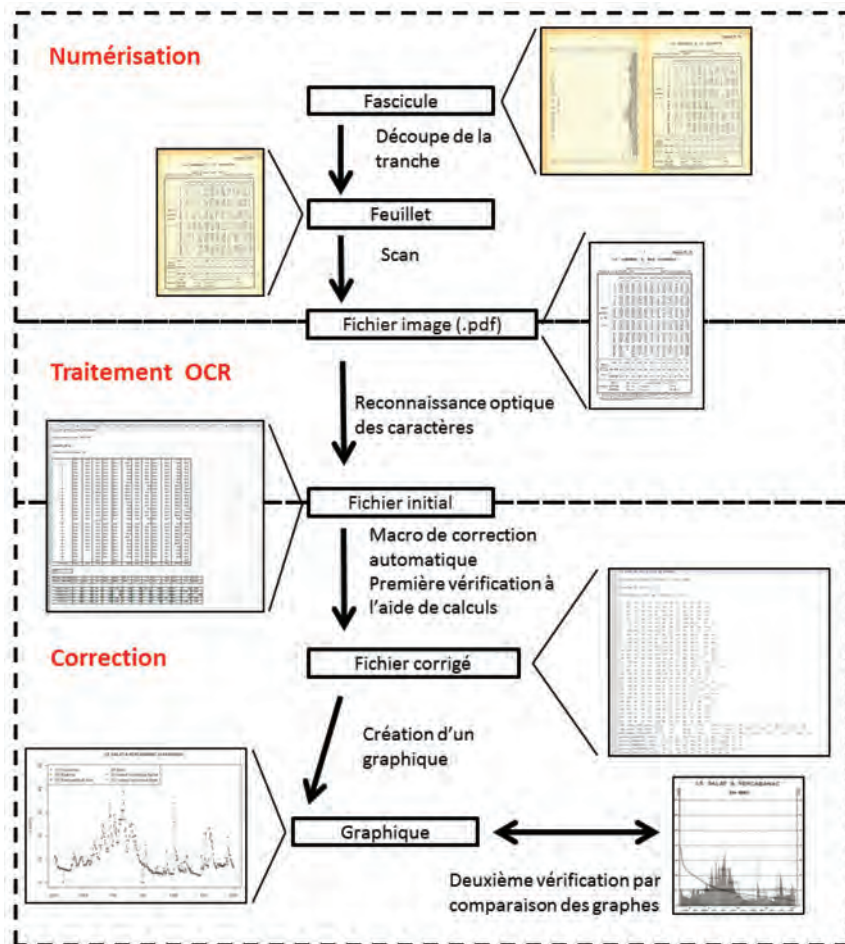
Numérisation

Fascicule

Découpe de la tranche

Feuillet

Scan

Fichier image (.pdf)

Traitement OCR

Reconnaissance optique des caractères

Fichier initial

Macro de correction automatique
Première vérification à l'aide de calculs

Correction

Fichier corrigé

Création d'un graphique

Graphique

LE SALAT À ROQUEFORT
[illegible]

Deuxième vérification par comparaison des graphes